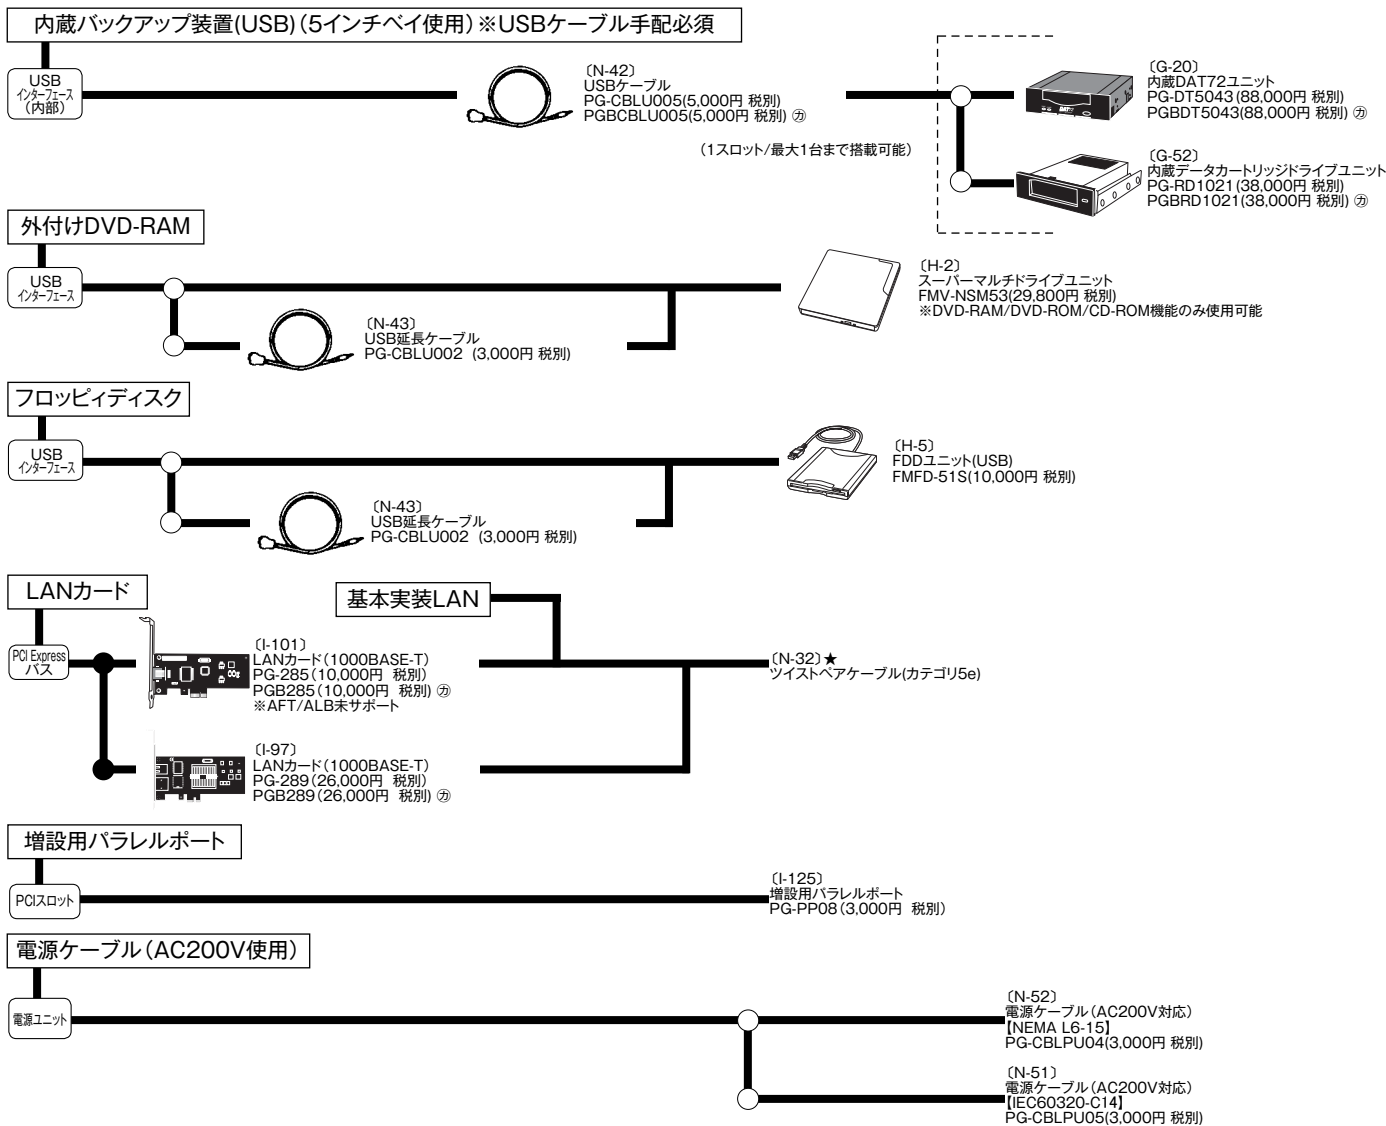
内蔵バックアップ装置(USB)(5インチベイ使用)※USBケーブル手配必須

USB インターフェース (内部)

〔N-42〕
USBケーブル
PG-CBLU005(5,000円 税別)
PGBCBLU005(5,000円 税別) ㋕

(1スロット/最大1台まで搭載可能)

〔G-20〕
内蔵DAT72ユニット
PG-DT5043(88,000円 税別)
PGBDT5043(88,000円 税別) ㋕

〔G-52〕
内蔵データカートリッジドライブユニット
PG-RD1021(38,000円 税別)
PGBRD1021(38,000円 税別) ㋕

外付けDVD-RAM

USB インターフェース

〔H-2〕
スーパーマルチドライブユニット
FMV-NSM53(29,800円 税別)
※DVD-RAM/DVD-ROM/CD-ROM機能のみ使用可能

〔N-43〕
USB延長ケーブル
PG-CBLU002 (3,000円 税別)

フロッピィディスク

USB インターフェース

〔H-5〕
FDDユニット(USB)
FMFD-51S(10,000円 税別)

〔N-43〕
USB延長ケーブル
PG-CBLU002 (3,000円 税別)

LANカード

基本実装LAN

PCI Express バス

〔I-101〕
LANカード(1000BASE-T)
PG-285(10,000円 税別)
PGB285(10,000円 税別) ㋕
※AFT/ALB未サポート

〔N-32〕★
ツイストペアケーブル(カテゴリ5e)

〔I-97〕
LANカード(1000BASE-T)
PG-289(26,000円 税別)
PGB289(26,000円 税別) ㋕

増設用パラレルポート

PCIスロット

〔I-125〕
増設用パラレルポート
PG-PP08(3,000円 税別)

電源ケーブル(AC200V使用)

電源ユニット

〔N-52〕
電源ケーブル(AC200V対応)
【NEMA L6-15】
PG-CBLPU04(3,000円 税別)

〔N-51〕
電源ケーブル(AC200V対応)
【IEC60320-C14】
PG-CBLPU05(3,000円 税別)